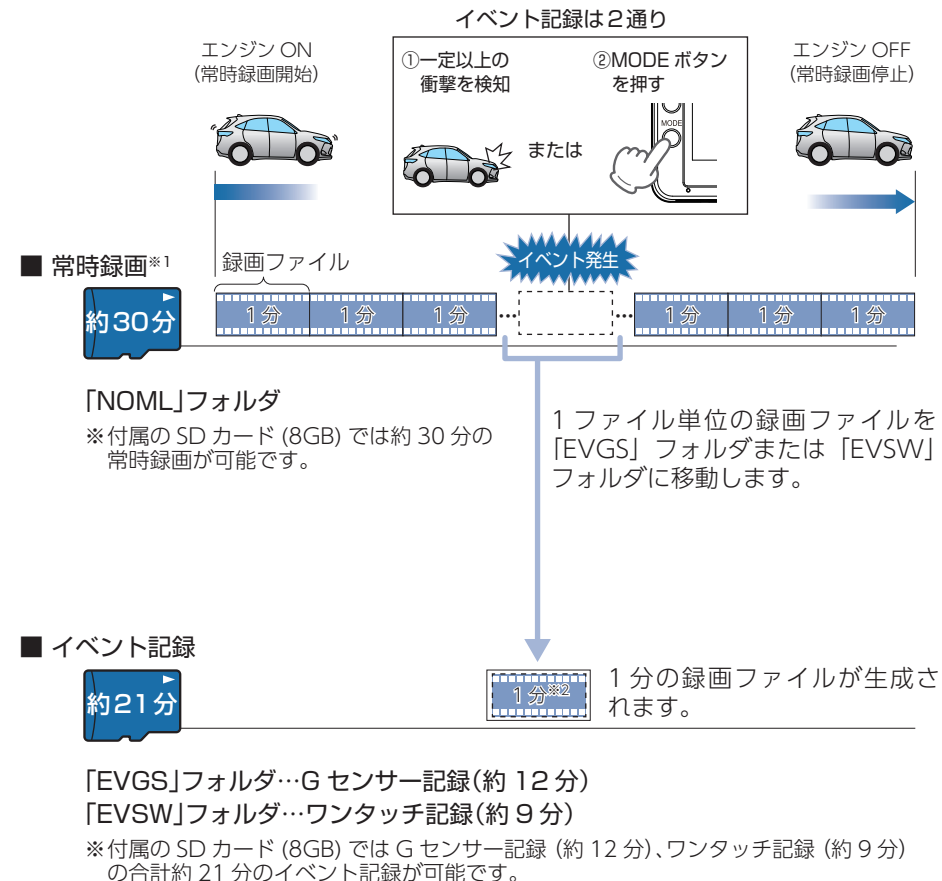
イベント記録は2通り

エンジン ON
(常時録画開始)

①一定以上の衝撃を検知

②MODE ボタンを押す

MODE

または

エンジン OFF
(常時録画停止)

■ 常時録画※1

約30分

録画ファイル

イベント発生

| 1分 | 1分 | 1分 | … | … | 1分 | 1分 | 1分 |

「NOML」フォルダ
※付属の SD カード (8GB) では約 30 分の常時録画が可能です。

1 ファイル単位の録画ファイルを「EVGS」フォルダまたは「EVSW」フォルダに移動します。

■ イベント記録

約21分

1分※2

1 分の録画ファイルが生成されます。

「EVGS」フォルダ…G センサー記録(約 12 分)
「EVSW」フォルダ…ワンタッチ記録(約 9 分)
※付属の SD カード (8GB) では G センサー記録 (約 12 分)、ワンタッチ記録 (約 9 分) の合計約 21 分のイベント記録が可能です。